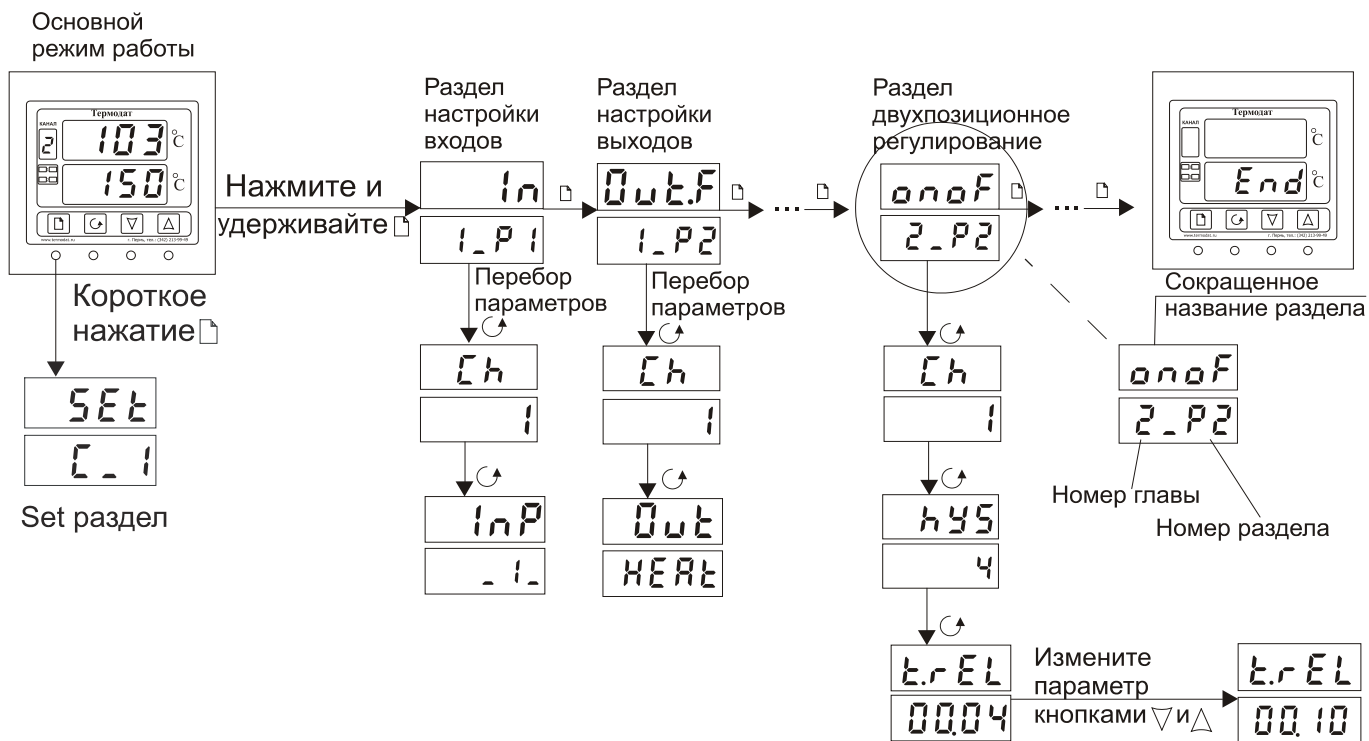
Основной режим работы

Термодат
КАНАЛ
2
103 °C
150 °C
www.termodat.ru г. Пермь, тел.: (342) 213-99-49

Короткое нажатие

SEt
C_1
Set раздел

Нажмите и удерживайте

Раздел настройки входов
In
1_P1
Перебор параметров
Ch
1
InP
_1_

Раздел настройки выходов
Out.F
1_P2
Перебор параметров
Ch
1
Out
HEAt

...

Раздел двухпозиционное регулирование
onoF
2_P2
Ch
1
hYS
4
t.rEL
00.04
Измените параметр кнопками ▽ и △
t.rEL
00.10

...

Термодат
End °C
www.termodat.ru г. Пермь, тел.: (342) 213-99-49

Сокращенное название раздела
onoF
2_P2
Номер главы
Номер раздела